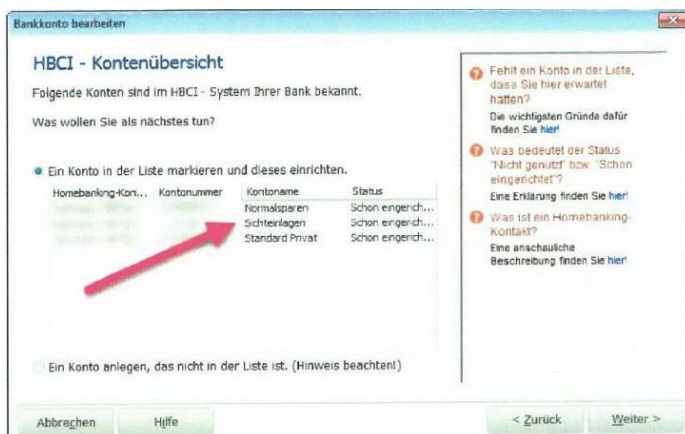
Bankkonto bearbeiten

HBCI - Kontenübersicht

Folgende Konten sind im HBCI - System Ihrer Bank bekannt.

Was wollen Sie als nächstes tun?

Ein Konto in der Liste markieren und dieses einrichten.

| Homebanking-Kon... | Kontonummer | Kontoname | Status |
|---|---|---|---|
| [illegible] | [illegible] | Normalsparen | Schon eingerich... |
| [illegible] | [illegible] | Sichteinlagen | Schon eingerich... |
| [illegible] | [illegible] | Standard Privat | Schon eingerich... |

Ein Konto anlegen, das nicht in der Liste ist. (Hinweis beachten!)

Fehlt ein Konto in der Liste, dass Sie hier erwartet hätten?
Die wichtigsten Gründe dafür finden Sie hier!

Was bedeutet der Status "Nicht genutzt" bzw. "Schon eingerichtet"?
Eine Erklärung finden Sie hier!

Was ist ein Homebanking-Kontakt?
Eine anschauliche Beschreibung finden Sie hier!

Abbrechen Hilfe < Zurück Weiter >